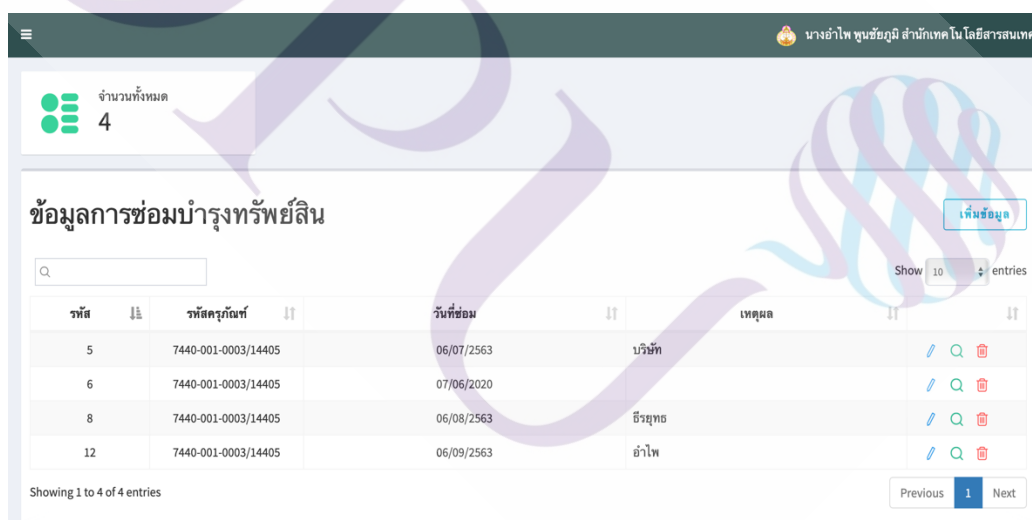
นางอำไพ พูนชัยภูมิ สำนักเทคโนโลยีสารสนเทศ

จำนวนทั้งหมด
4

ข้อมูลการซ่อมบำรุงทรัพย์สิน

เพิ่มข้อมูล

Show 10 entries

| รหัส | รหัสครุภัณฑ์ | วันที่ซ่อม | เหตุผล | |
|---|---|---|---|---|
| 5 | 7440-001-0003/14405 | 06/07/2563 | บริษัท | |
| 6 | 7440-001-0003/14405 | 07/06/2020 | | |
| 8 | 7440-001-0003/14405 | 06/08/2563 | ธีรยุทธ | |
| 12 | 7440-001-0003/14405 | 06/09/2563 | อำไพ | |

Showing 1 to 4 of 4 entries

Previous 1 Next